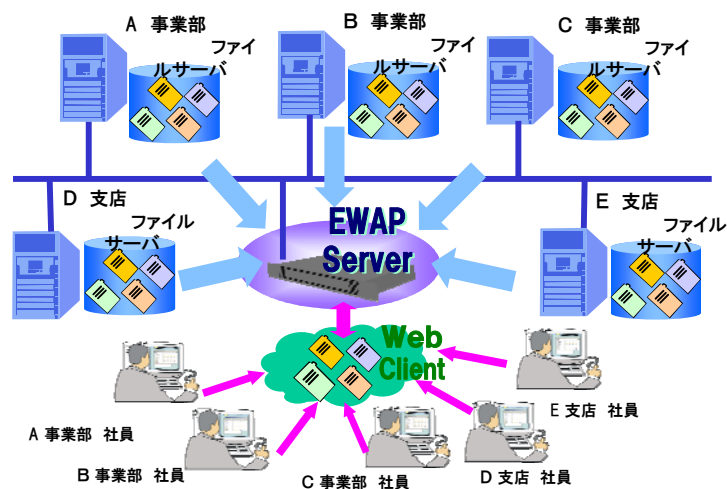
A 事業部

ファイルサーバ

B 事業部

ファイルサーバ

C 事業部

ファイルサーバ

D 支店

ファイルサーバ

EWAP Server

E 支店

ファイルサーバ

Web Client

A 事業部 社員

B 事業部 社員

C 事業部 社員

D 支店 社員

E 支店 社員